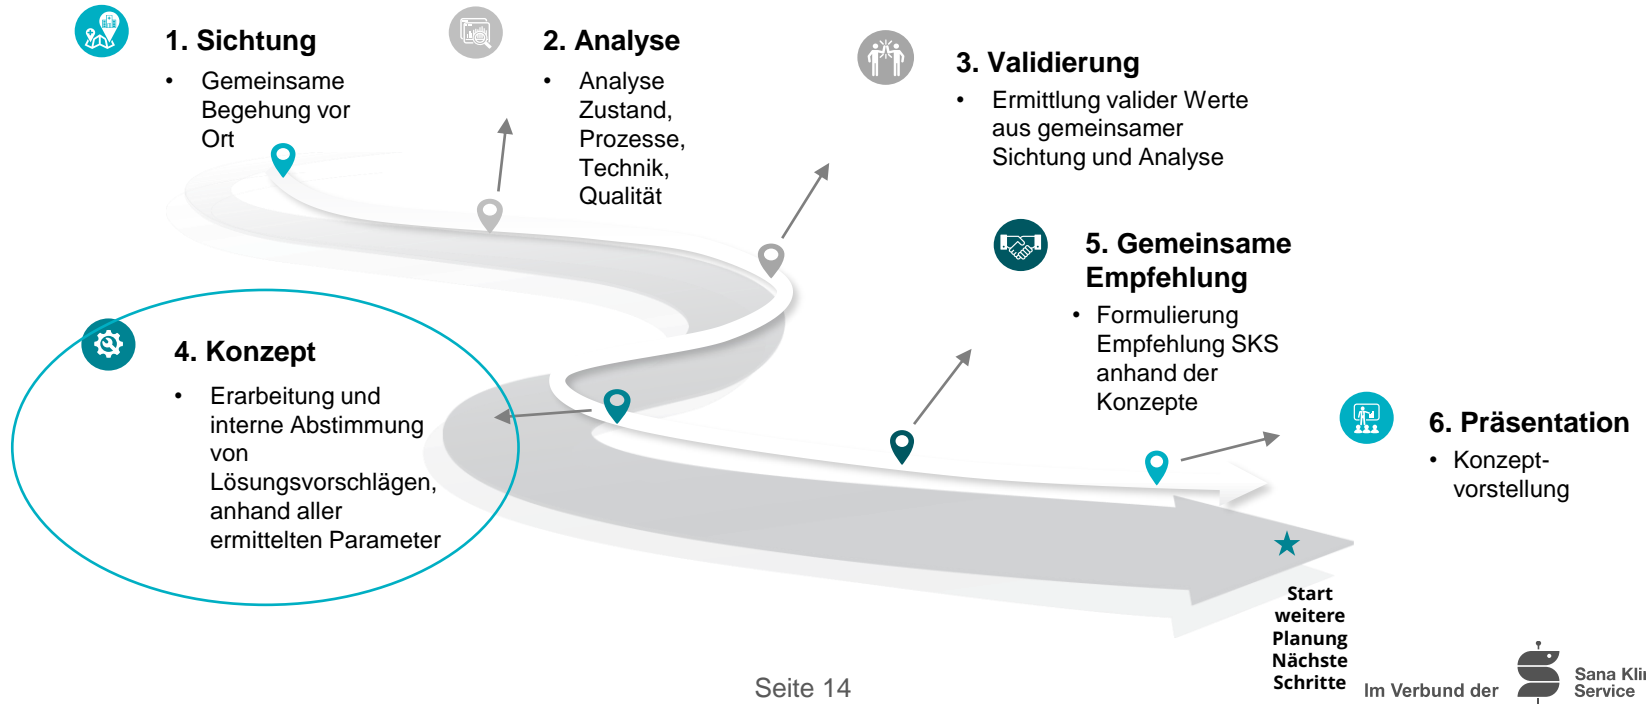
1. Sichtung

- Gemeinsame Begehung vor Ort

2. Analyse

- Analyse Zustand, Prozesse, Technik, Qualität

3. Validierung

- Ermittlung valider Werte aus gemeinsamer Sichtung und Analyse

4. Konzept

- Erarbeitung und interne Abstimmung von Lösungsvorschlägen, anhand aller ermittelten Parameter

5. Gemeinsame Empfehlung

- Formulierung Empfehlung SKS anhand der Konzepte

6. Präsentation

- Konzeptvorstellung

Start weitere Planung Nächste Schritte

Seite 14

Im Verbund der

Sana Kli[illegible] Service